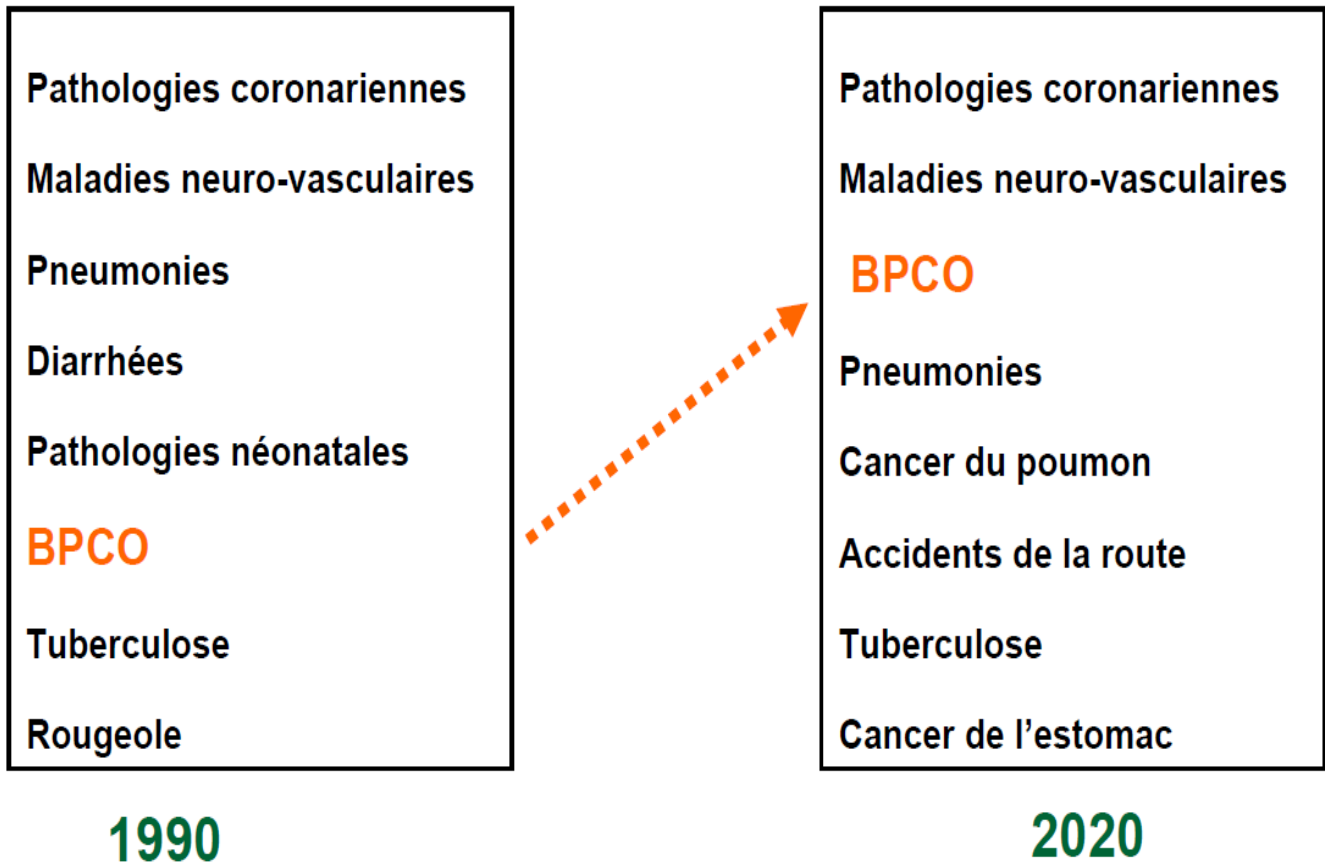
Pathologies coronariennes

Maladies neuro-vasculaires

Pneumonies

Diarrhées

Pathologies néonatales

BPCO

Tuberculose

Rougeole

1990

Pathologies coronariennes

Maladies neuro-vasculaires

BPCO

Pneumonies

Cancer du poumon

Accidents de la route

Tuberculose

Cancer de l'estomac

2020